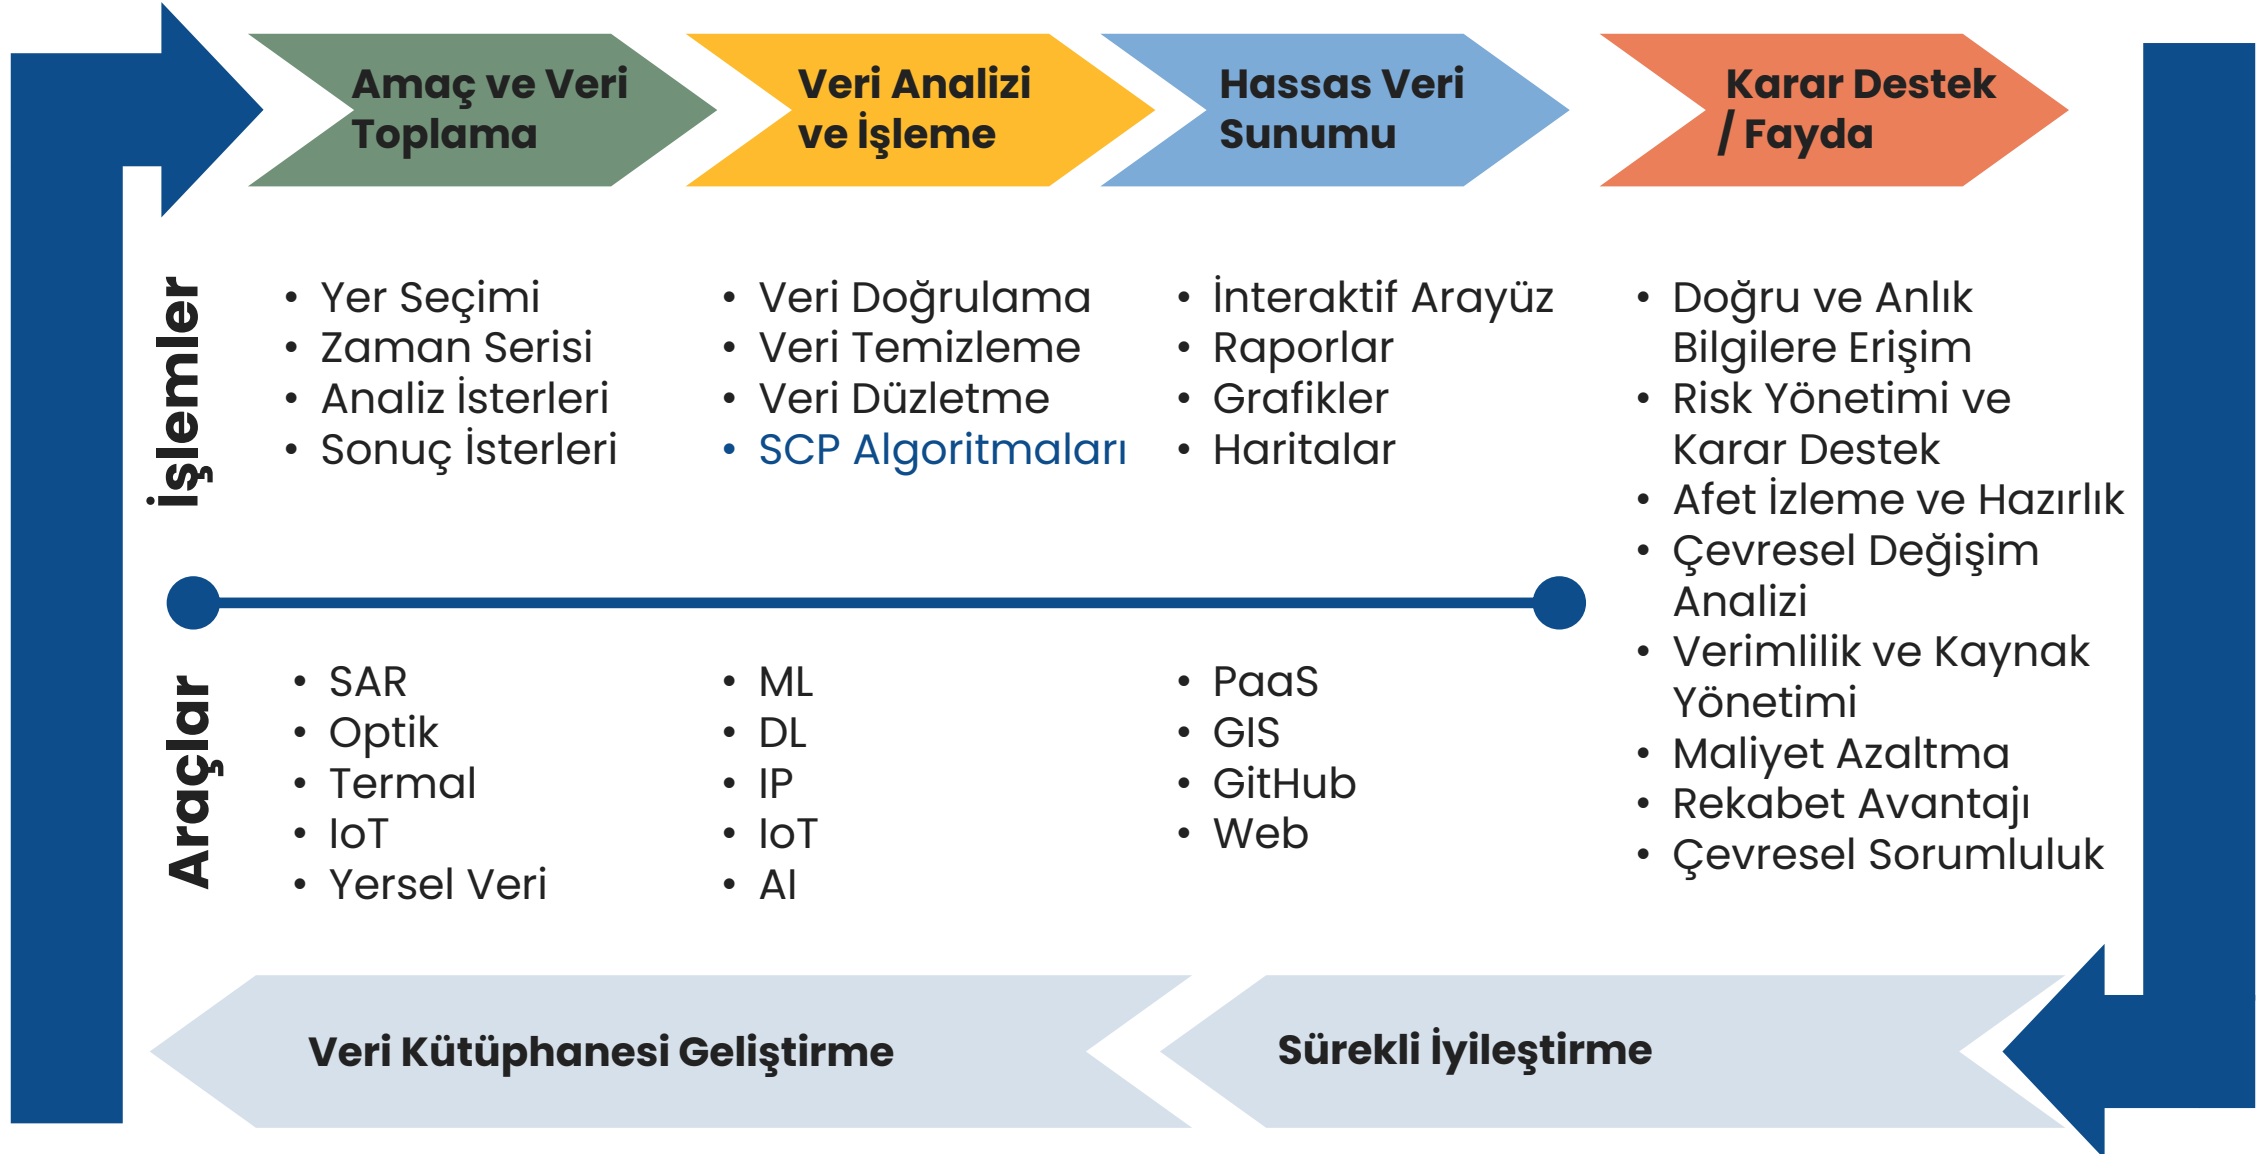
Amaç ve Veri Toplama

Veri Analizi ve İşleme

Hassas Veri Sunumu

Karar Destek / Fayda

İşlemler

• Yer Seçimi
• Zaman Serisi
• Analiz İsterleri
• Sonuç İsterleri

• Veri Doğrulama
• Veri Temizleme
• Veri Düzletme
• SCP Algoritmaları

• İnteraktif Arayüz
• Raporlar
• Grafikler
• Haritalar

• Doğru ve Anlık Bilgilere Erişim
• Risk Yönetimi ve Karar Destek
• Afet İzleme ve Hazırlık
• Çevresel Değişim Analizi
• Verimlilik ve Kaynak Yönetimi
• Maliyet Azaltma
• Rekabet Avantajı
• Çevresel Sorumluluk

Araçlar

• SAR
• Optik
• Termal
• IoT
• Yersel Veri

• ML
• DL
• IP
• IoT
• AI

• PaaS
• GIS
• GitHub
• Web

Veri Kütüphanesi Geliştirme

Sürekli İyileştirme